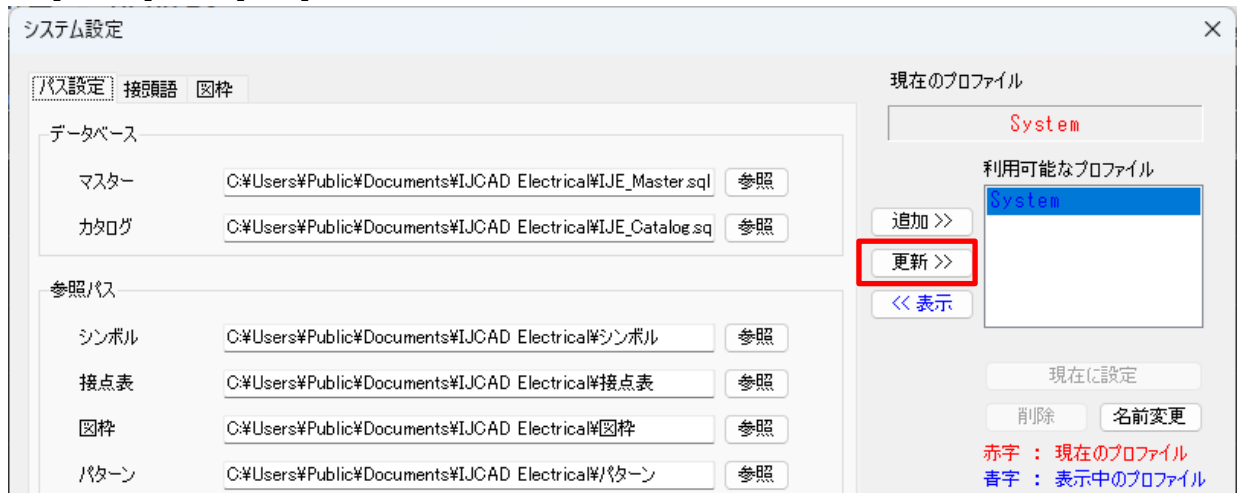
システム設定
×
パス設定 接頭語 図枠
データベース
マスター C:¥Users¥Public¥Documents¥IJCAD Electrical¥IJE_Master.sql 参照
カタログ C:¥Users¥Public¥Documents¥IJCAD Electrical¥IJE_Catalog.sq 参照
参照パス
シンボル C:¥Users¥Public¥Documents¥IJCAD Electrical¥シンボル 参照
接点表 C:¥Users¥Public¥Documents¥IJCAD Electrical¥接点表 参照
図枠 C:¥Users¥Public¥Documents¥IJCAD Electrical¥図枠 参照
パターン C:¥Users¥Public¥Documents¥IJCAD Electrical¥パターン 参照
現在のプロファイル
System
利用可能なプロファイル
System
追加 >>
更新 >>
<< 表示
現在に設定
削除
名前変更
赤字 ： 現在のプロファイル
青字 ： 表示中のプロファイル